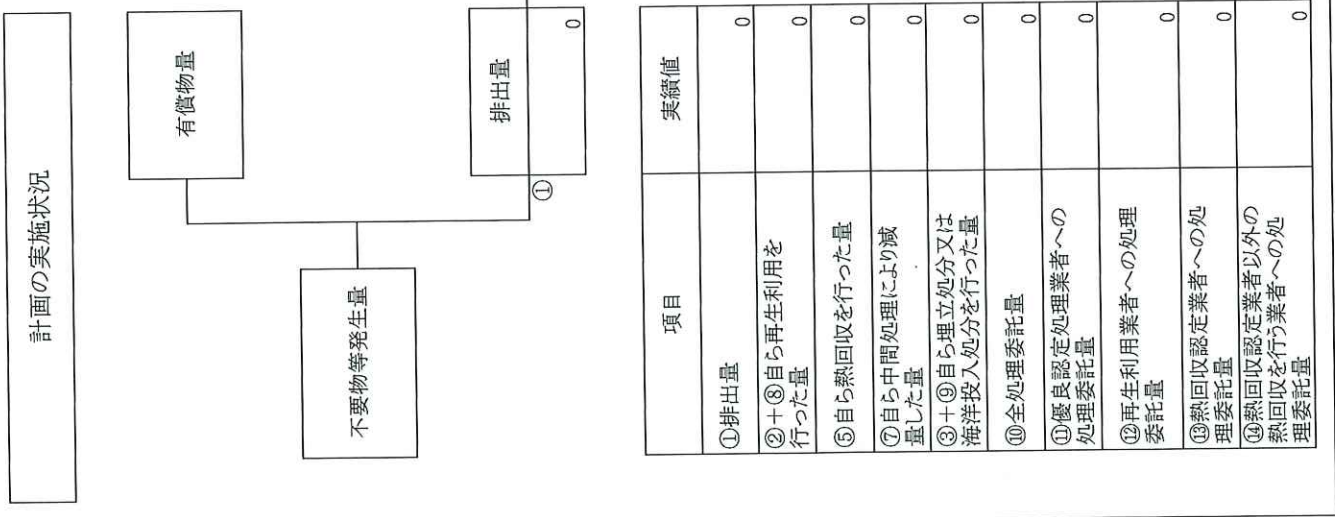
計画の実施状況

有償物量

不要物等発生量

①

排出量

0

| 項目 | 実績値 |
|---|---|
| ①排出量 | 0 |
| ②＋⑧自ら再生利用を行った量 | 0 |
| ⑤自ら熱回収を行った量 | 0 |
| ⑦自ら中間処理により減量した量 | 0 |
| ③＋⑨自ら埋立処分又は海洋投入処分を行った量 | 0 |
| ⑩全処理委託量 | 0 |
| ⑪優良認定処理業者への処理委託量 | 0 |
| ⑫再生利用業者への処理委託量 | 0 |
| ⑬熱回収認定業者への処理委託量 | 0 |
| ⑭熱回収認定業者以外の熱回収を行う業者への処理委託量 | 0 |